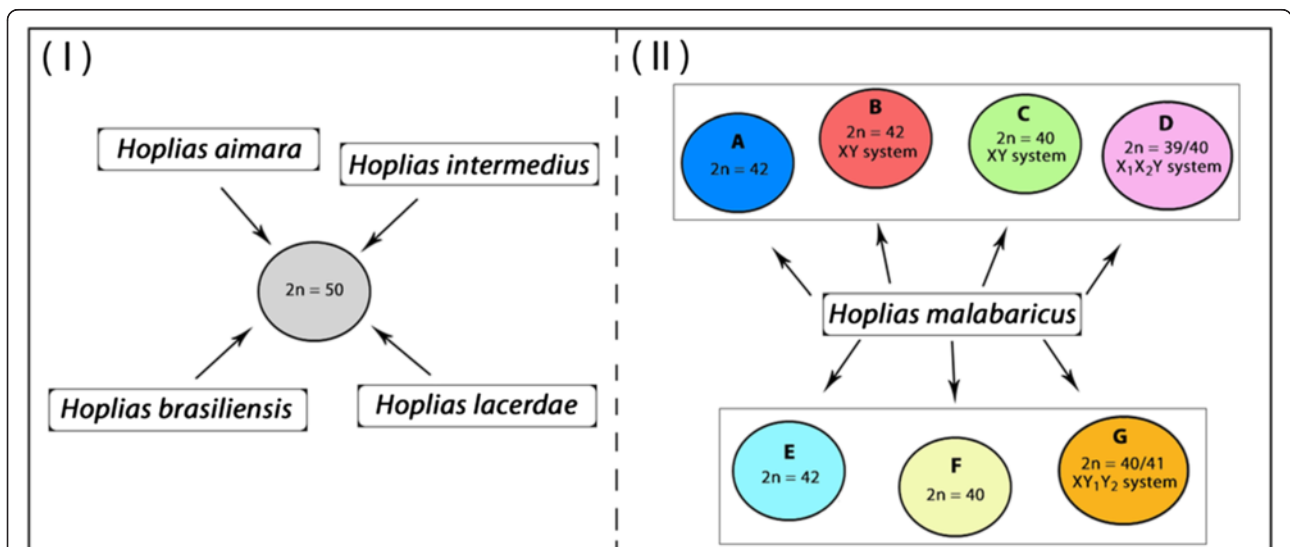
(I)

Hoplias aimara

Hoplias intermedius

2n = 50

Hoplias brasiliensis

Hoplias lacerdae

(II)

A
2n = 42

B
2n = 42
XY system

C
2n = 40
XY system

D
2n = 39/40
$X_1X_2Y$ system

Hoplias malabaricus

E
2n = 42

F
2n = 40

G
2n = 40/41
$XY_1Y_2$ system